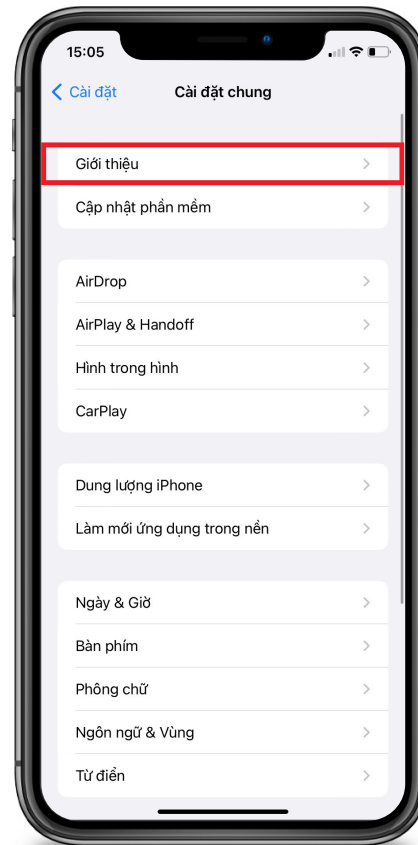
15:05

Cài đặt

Cài đặt chung

Giới thiệu

Cập nhật phần mềm

AirDrop

AirPlay & Handoff

Hình trong hình

CarPlay

Dung lượng iPhone

Làm mới ứng dụng trong nền

Ngày & Giờ

Bàn phím

Phông chữ

Ngôn ngữ & Vùng

Từ điển